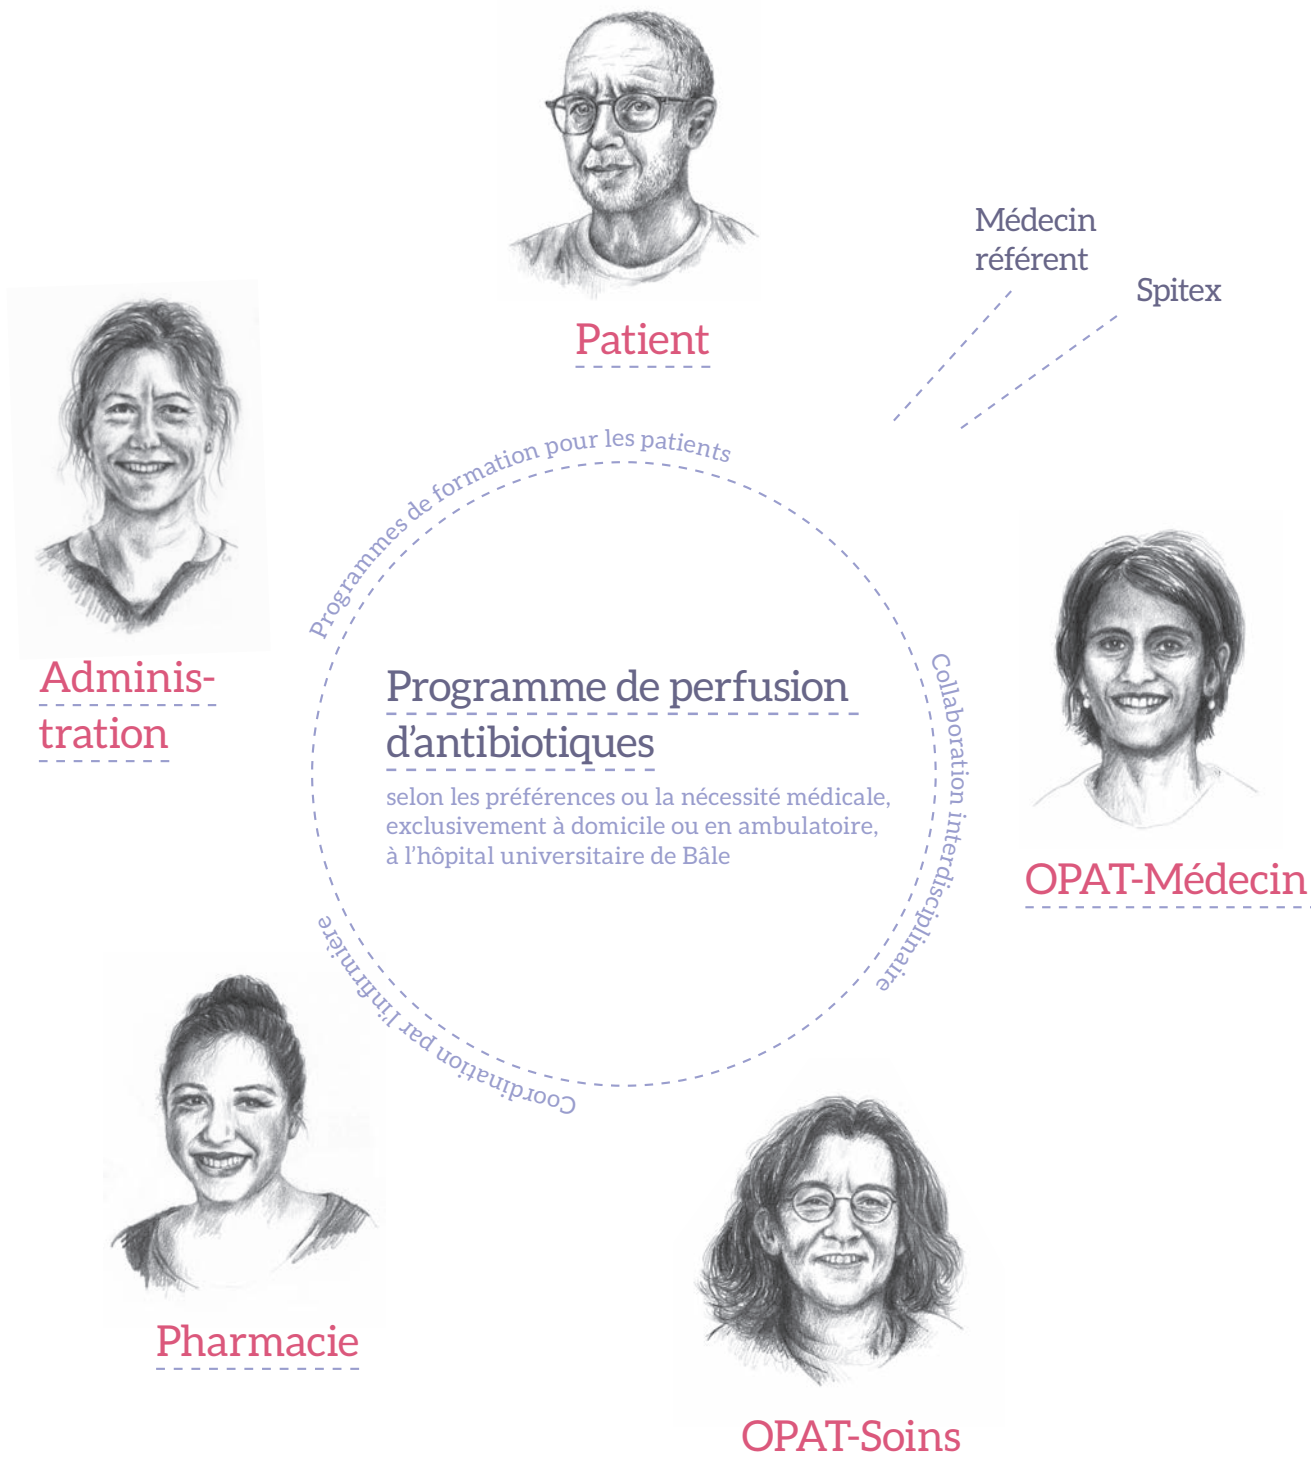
Médecin référent

Spitex

Patient

Programmes de formation pour les patients

Adminis-tration

Programme de perfusion d'antibiotiques

selon les préférences ou la nécessité médicale, exclusivement à domicile ou en ambulatoire, à l'hôpital universitaire de Bâle

Collaboration interdisciplinaire

OPAT-Médecin

Coordination par l'infirmière

Pharmacie

OPAT-Soins